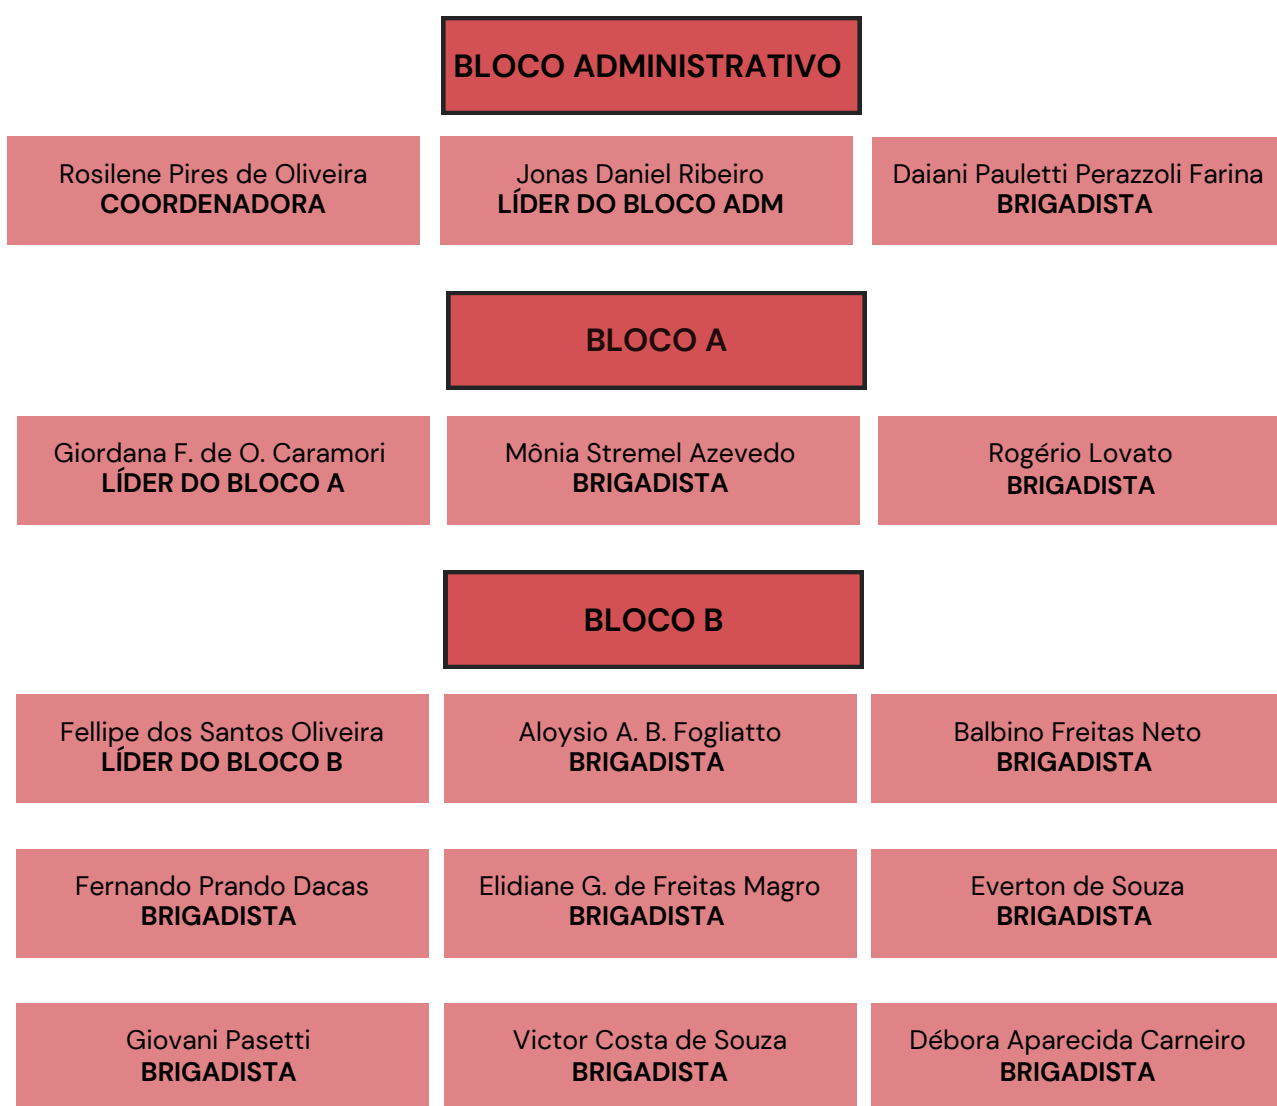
BLOCO ADMINISTRATIVO

Rosilene Pires de Oliveira
COORDENADORA

Jonas Daniel Ribeiro
LÍDER DO BLOCO ADM

Daiani Pauletti Perazzoli Farina
BRIGADISTA

BLOCO A

Giordana F. de O. Caramori
LÍDER DO BLOCO A

Mônia Stremel Azevedo
BRIGADISTA

Rogério Lovato
BRIGADISTA

BLOCO B

Fellipe dos Santos Oliveira
LÍDER DO BLOCO B

Aloysio A. B. Fogliatto
BRIGADISTA

Balbino Freitas Neto
BRIGADISTA

Fernando Prando Dacas
BRIGADISTA

Elidiane G. de Freitas Magro
BRIGADISTA

Everton de Souza
BRIGADISTA

Giovani Pasetti
BRIGADISTA

Victor Costa de Souza
BRIGADISTA

Débora Aparecida Carneiro
BRIGADISTA